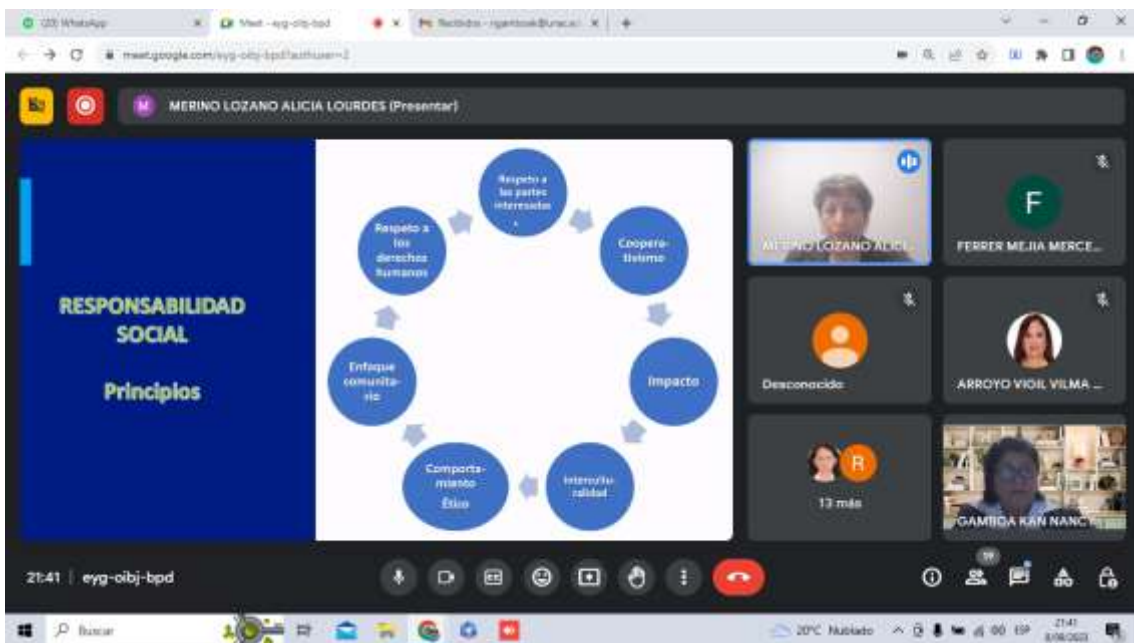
(20) WhatsApp
Meet - eyg-oibj-bpd
Recibidos - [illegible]
meet.google.com/eyg-oibj-bpd?authuser=2

MERINO LOZANO ALICIA LOURDES (Presentar)

RESPONSABILIDAD SOCIAL

Principios

Respeto a las partes interesadas

Cooperativismo

Impacto

Interculturalidad

Comportamiento Ético

Enfoque comunitario

Respeto a los derechos humanos

MERINO LOZANO ALICI...

F

FERRER MEJIA MERCE...

Desconocido

ARROYO VIGIL VILMA ...

R

13 más

GAMBOA KAN NANCY

21:41 | eyg-oibj-bpd

19

Buscar

20°C Nublado

21:41
8/06/2023